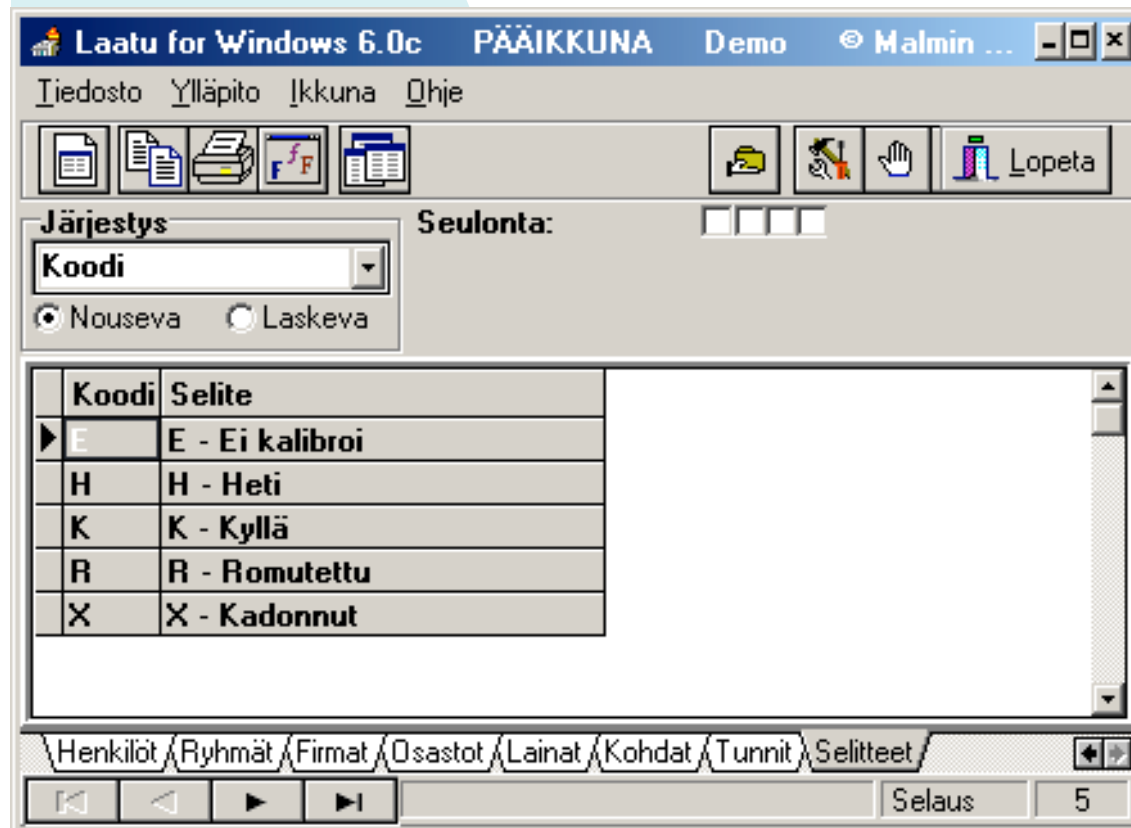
Laatu for Windows 6.0c PÄÄIKKUNA Demo © Malmin ...

Tiedosto Ylläpito Ikkuna Ohje

Lopeta

Järjestys
Koodi
Nouseva Laskeva

Seulonta:

| | Koodi | Selite |
|---|---|---|
| ▶ | E | E - Ei kalibroi |
| | H | H - Heti |
| | K | K - Kyllä |
| | R | R - Romutettu |
| | X | X - Kadonnut |

Henkilöt Ryhmät Firmat Osastot Lainat Kohdat Tunnit Selitteet

Selaus 5